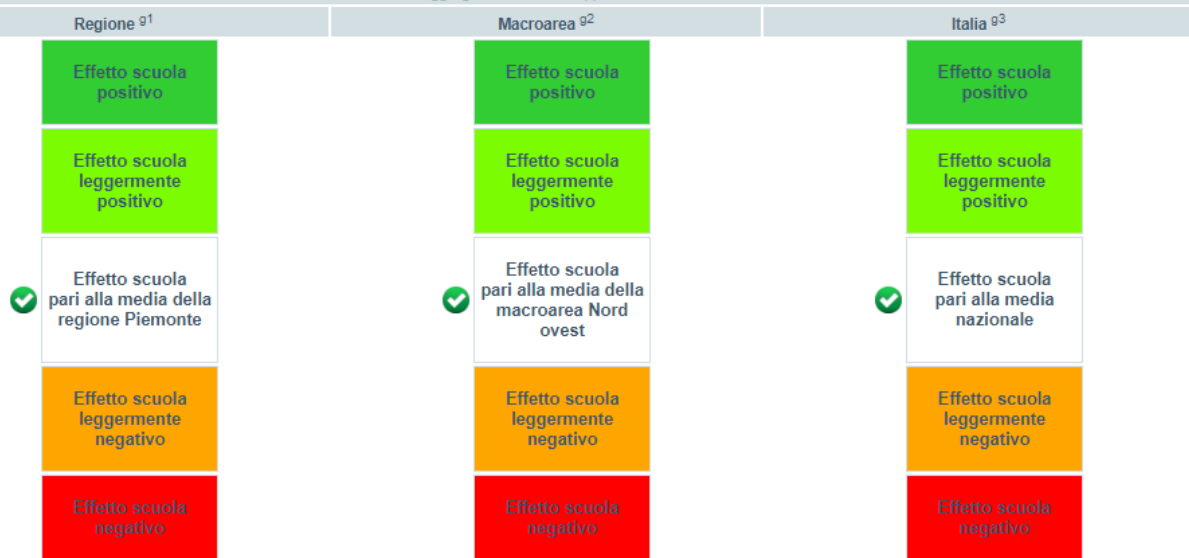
| Regione $^{g1}$ | Macroarea $^{g2}$ | Italia $^{g3}$ |
|---|---|---|
| Effetto scuola positivo | Effetto scuola positivo | Effetto scuola positivo |
| Effetto scuola leggermente positivo | Effetto scuola leggermente positivo | Effetto scuola leggermente positivo |
| Effetto scuola pari alla media della regione Piemonte | Effetto scuola pari alla media della macroarea Nord ovest | Effetto scuola pari alla media nazionale |
| Effetto scuola leggermente negativo | Effetto scuola leggermente negativo | Effetto scuola leggermente negativo |
| Effetto scuola negativo | Effetto scuola negativo | Effetto scuola negativo |